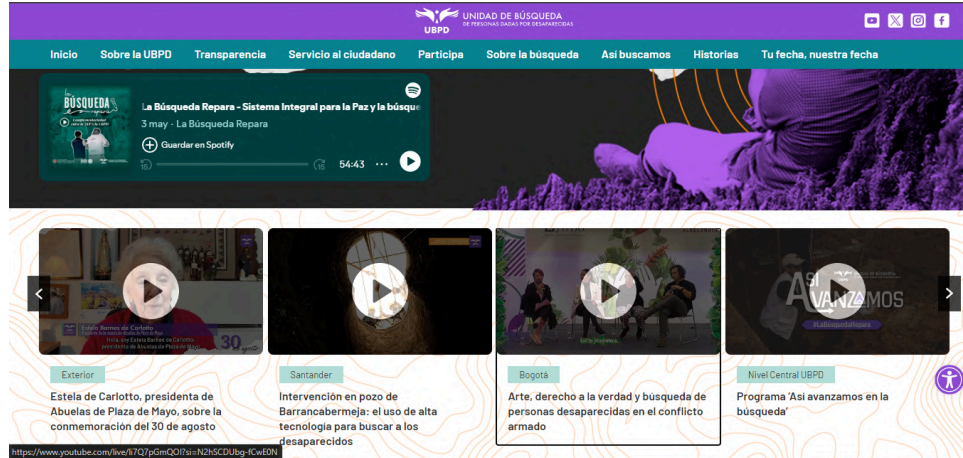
UNIDAD DE BÚSQUEDA DE PERSONAS DADAS POR DESAPARECIDAS
UBPD

Inicio Sobre la UBPD Transparencia Servicio al ciudadano Participa Sobre la búsqueda Así buscamos Historias Tu fecha, nuestra fecha

La Búsqueda Repara - Sistema Integral para la Paz y la búsque
3 may · La Búsqueda Repara
Guardar en Spotify
54:43

Estela Barnes de Carlotto
30

Así AVANZAMOS
#LaBúsquedaRepara

Exterior
Estela de Carlotto, presidenta de Abuelas de Plaza de Mayo, sobre la conmemoración del 30 de agosto

Santander
Intervención en pozo de Barrancabermeja: el uso de alta tecnología para buscar a los desaparecidos

Bogotá
Arte, derecho a la verdad y búsqueda de personas desaparecidas en el conflicto armado

Nivel Central UBPD
Programa 'Así avanzamos en la búsqueda'

https://www.youtube.com/live/li7Q7pGmQOI?si=N2hSCDUbg-fCwE0N